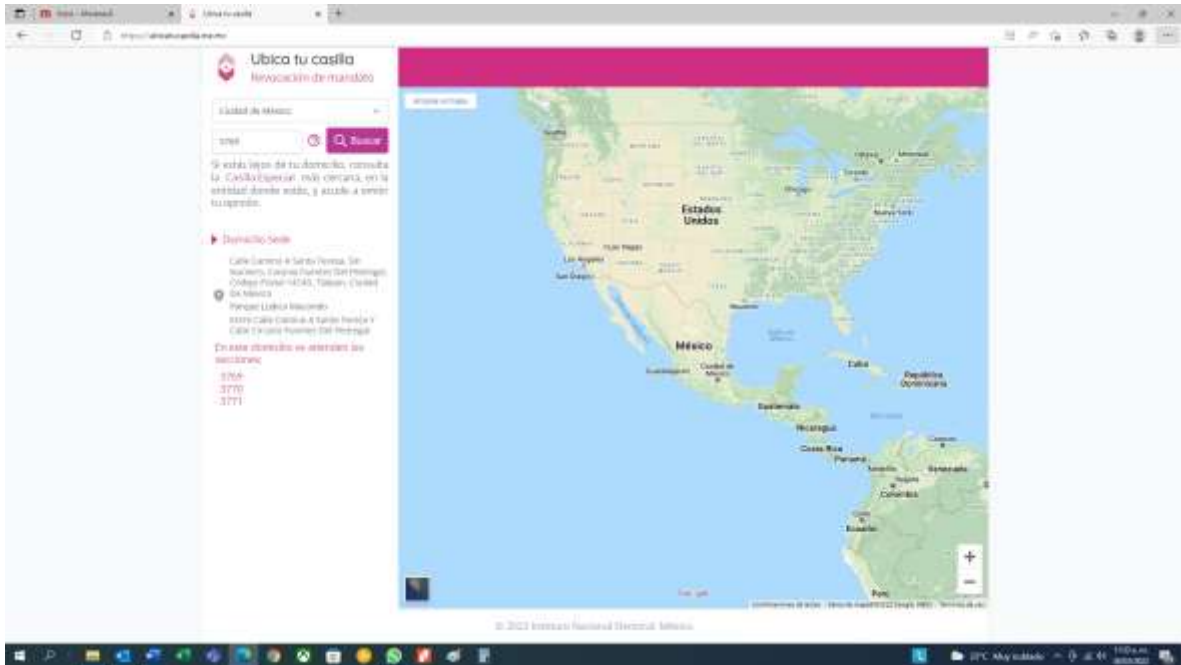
Ubica tu casilla
Revocación de mandato

Ciudad de México

3769
Buscar

Si estás lejos de tu domicilio, consulta la Casilla Especial más cercana, en la entidad donde estés, y acude a emitir tu opinión.

Domicilio Sede

Calle Camino A Santa Teresa, Sin Número, Colonia Fuentes Del Pedregal, Código Postal 14140, Tlalpan, Ciudad De México
Parque Ecológico Maximo
Entre Calle Camino A Santa Teresa Y Calle Circuito Fuentes Del Pedregal

En este domicilio se atienden las secciones:
3769
3770
3771

Estados Unidos
Los Ángeles
San Diego
Las Vegas
Chicago
Toronto
Montreal
Nueva York
México
Guadalajara
Ciudad de México
Cuba
República Dominicana
Guatemala
Nicaragua
Costa Rica
Panamá
Venezuela
Colombia
Ecuador
Perú

+
−

© 2022 Instituto Nacional Electoral. México

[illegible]